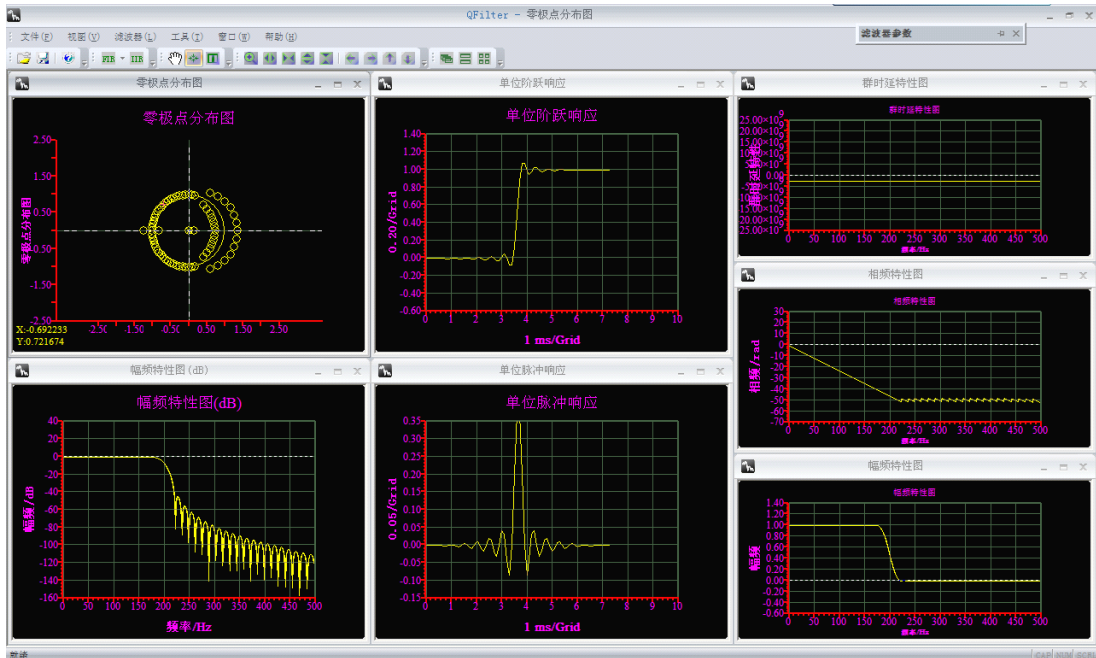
QFilter - 零极点分布图

文件(F) 视图(V) 滤波器(L) 工具(T) 窗口(W) 帮助(H)

FIR IIR

滤波器参数

零极点分布图

零极点分布图

零极点分布图

2.50
1.50
0.50
-0.50
-1.50
-2.50

-2.50 -1.50 -0.50 0.50 1.50 2.50

X:-0.692233
Y:0.721674

单位阶跃响应

单位阶跃响应

0.20/Grid

1.40
1.20
1.00
0.80
0.60
0.40
0.20
0.00
-0.20
-0.40
-0.60

0 1 2 3 4 5 6 7 8 9 10

1 ms/Grid

群时延特性图

群时延特性图

群时延特性

25.00×10
20.00×10
15.00×10
10.00×10
5.00×10
0.00
-5.00×10
-10.00×10
-15.00×10
-20.00×10
-25.00×10

0 50 100 150 200 250 300 350 400 450 500

频率/Hz

相频特性图

相频特性图

相频/rad

30
20
10
0
-10
-20
-30
-40
-50
-60
-70

0 50 100 150 200 250 300 350 400 450 500

频率/Hz

幅频特性图(dB)

幅频特性图(dB)

幅频/dB

40
20
0
-20
-40
-60
-80
-100
-120
-140
-160

0 50 100 150 200 250 300 350 400 450 500

频率/Hz

单位脉冲响应

单位脉冲响应

0.05/Grid

0.35
0.30
0.25
0.20
0.15
0.10
0.05
0.00
-0.05
-0.10
-0.15

0 1 2 3 4 5 6 7 8 9 10

1 ms/Grid

幅频特性图

幅频特性图

幅频

1.40
1.20
1.00
0.80
0.60
0.40
0.20
0.00
-0.20
-0.40
-0.60

0 50 100 150 200 250 300 350 400 450 500

频率/Hz

就绪